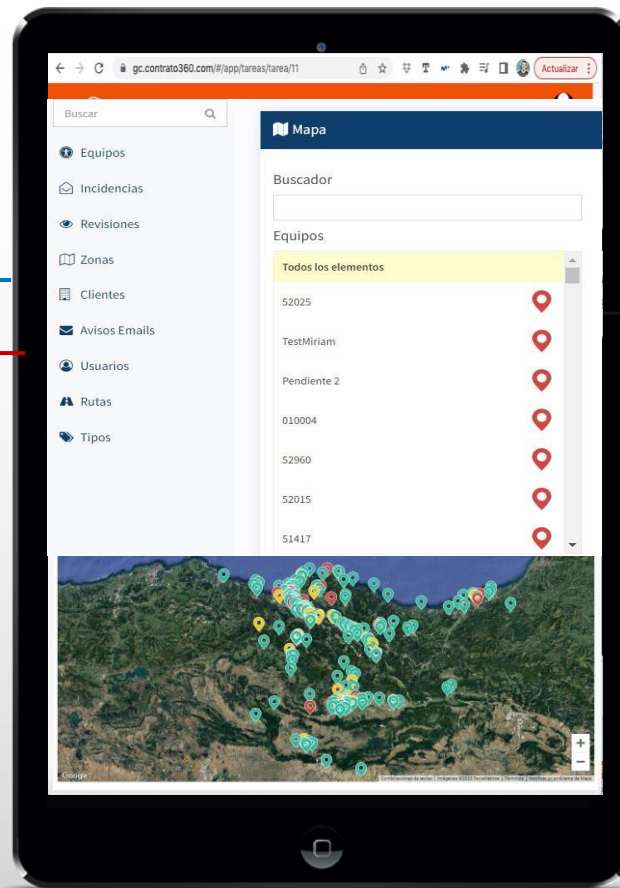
gc.contrato360.com/#/app/tareas/tarea/11

Actualizar

Buscar

Equipos

Incidencias

Revisiones

Zonas

Clientes

Avisos Emails

Usuarios

Rutas

Tipos

Mapa

Buscador

Equipos

Todos los elementos

52025

TestMiriam

Pendiente 2

010004

52960

52015

51417

Google

+

−

Combinaciones de teclas | Imágenes ©2023 TerraMetrics | Términos | Notificar un problema de Maps